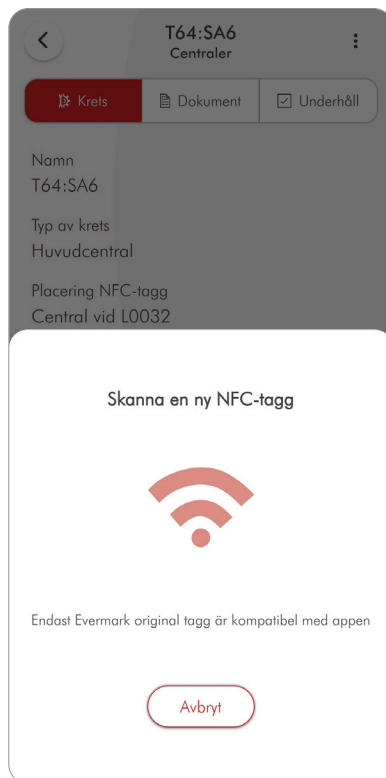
T64:SA6
Centraler

Krets
Dokument
Underhåll

Namn
T64:SA6

Typ av krets
Huvudcentral

Placering NFC-tagg
Central vid L0032

Skanna en ny NFC-tagg

Endast Evermark original tagg är kompatibel med appen

Avbryt